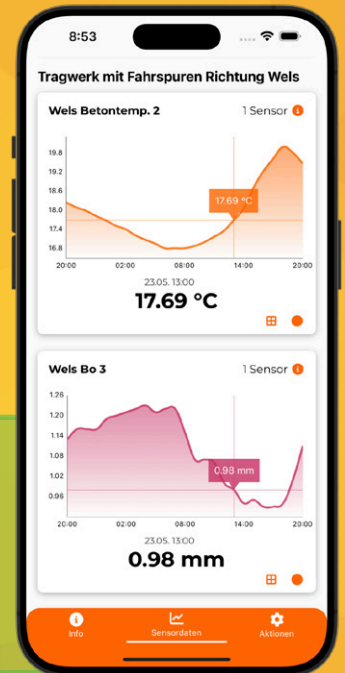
8:53

Tragwerk mit Fahrspuren Richtung Wels

Wels Betontemp. 2

1 Sensor

19.8
19.2
18.6
18.0
17.4
16.8

17.69 °C

20:00 02:00 08:00 14:00 20:00

23.05. 13:00

17.69 °C

Wels Bo 3

1 Sensor

1.26
1.20
1.14
1.08
1.02
0.96

0.98 mm

20:00 02:00 08:00 14:00 20:00

23.05. 13:00

0.98 mm

Info

Sensordaten

Aktionen